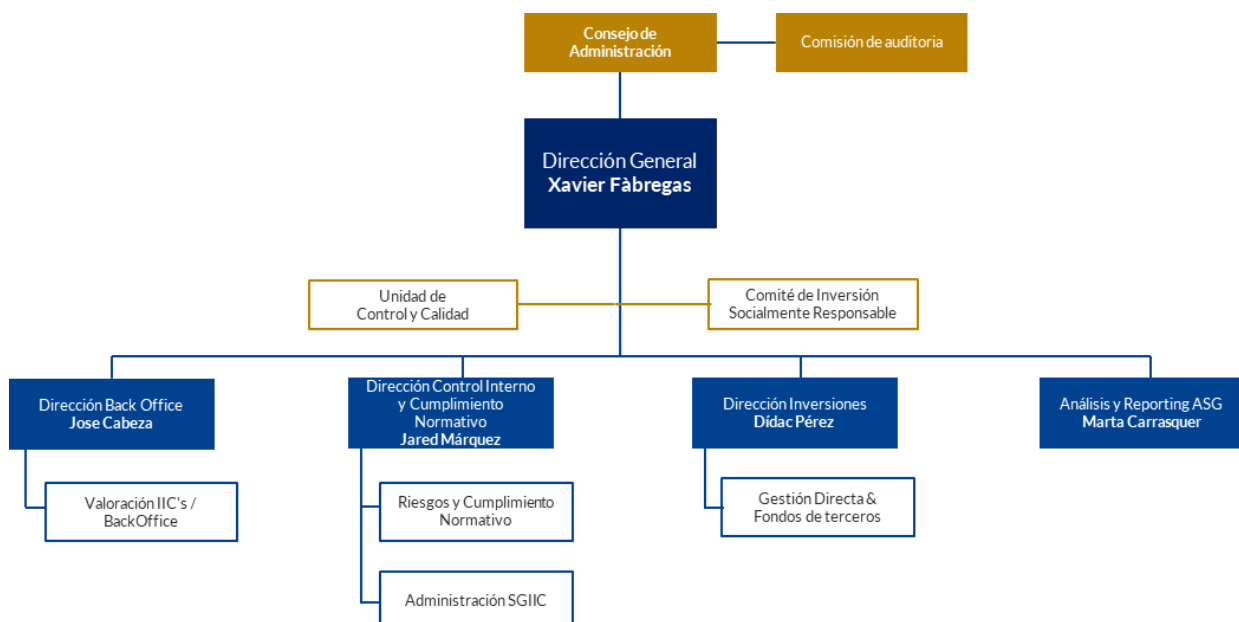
Consejo de Administración

Comisión de auditoria

Dirección General
Xavier Fàbregas

Unidad de Control y Calidad

Comité de Inversión Socialmente Responsable

Dirección Back Office
Jose Cabeza

Valoración IIC's / BackOffice

Dirección Control Interno y Cumplimiento Normativo
Jared Márquez

Riesgos y Cumplimiento Normativo

Administración SGIIC

Dirección Inversiones
Dídac Pérez

Gestión Directa & Fondos de terceros

Análisis y Reporting ASG
Marta Carrasquer